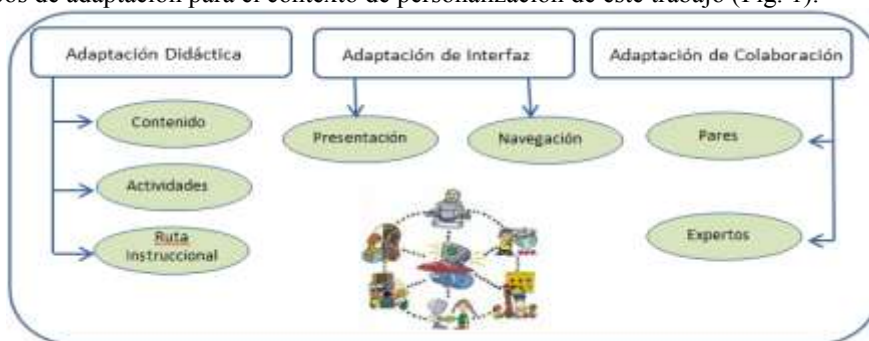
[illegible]os de adaptación para el contexto de personalización de este trabajo (Fig. 1).

Adaptación Didáctica

Adaptación de Interfaz

Adaptación de Colaboración

Contenido

Presentación

Navegación

Pares

Actividades

Ruta Instruccional

Expertos